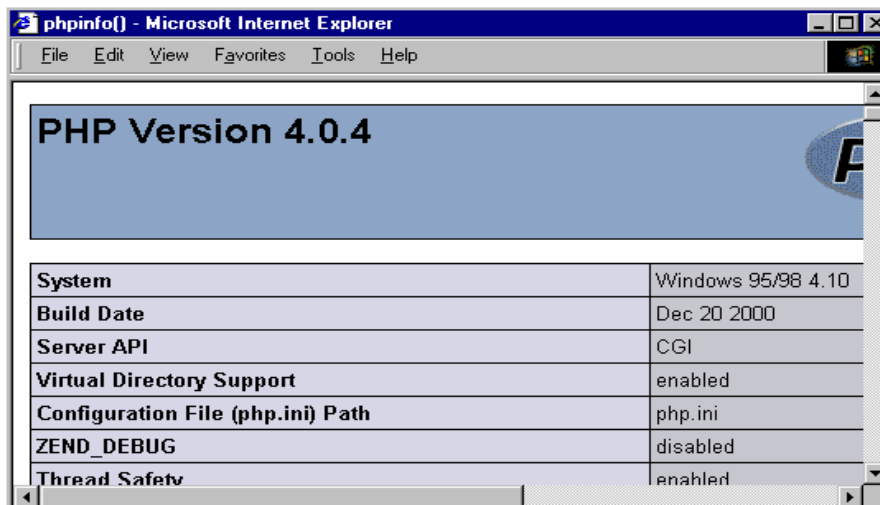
phpinfo() - Microsoft Internet Explorer

File Edit View Favorites Tools Help

PHP Version 4.0.4

| System | Windows 95/98 4.10 |
|---|---|
| Build Date | Dec 20 2000 |
| Server API | CGI |
| Virtual Directory Support | enabled |
| Configuration File (php.ini) Path | php.ini |
| ZEND_DEBUG | disabled |
| Thread Safety | enabled |